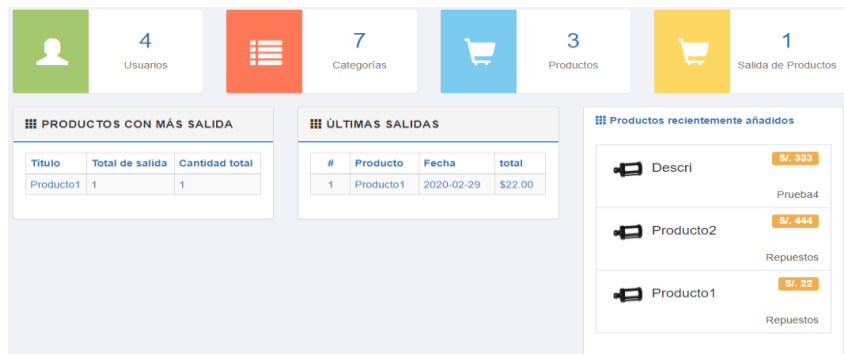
4
Usuarios

7
Categorías

3
Productos

1
Salida de Productos

PRODUCTOS CON MÁS SALIDA

| Título | Total de salida | Cantidad total |
|---|---|---|
| Producto1 | 1 | 1 |

ÚLTIMAS SALIDAS

| # | Producto | Fecha | total |
|---|---|---|---|
| 1 | Producto1 | 2020-02-29 | $22.00 |

Productos recientemente añadidos

Descri S/. 333
Prueba4

Producto2 S/. 444
Repuestos

Producto1 S/. 22
Repuestos